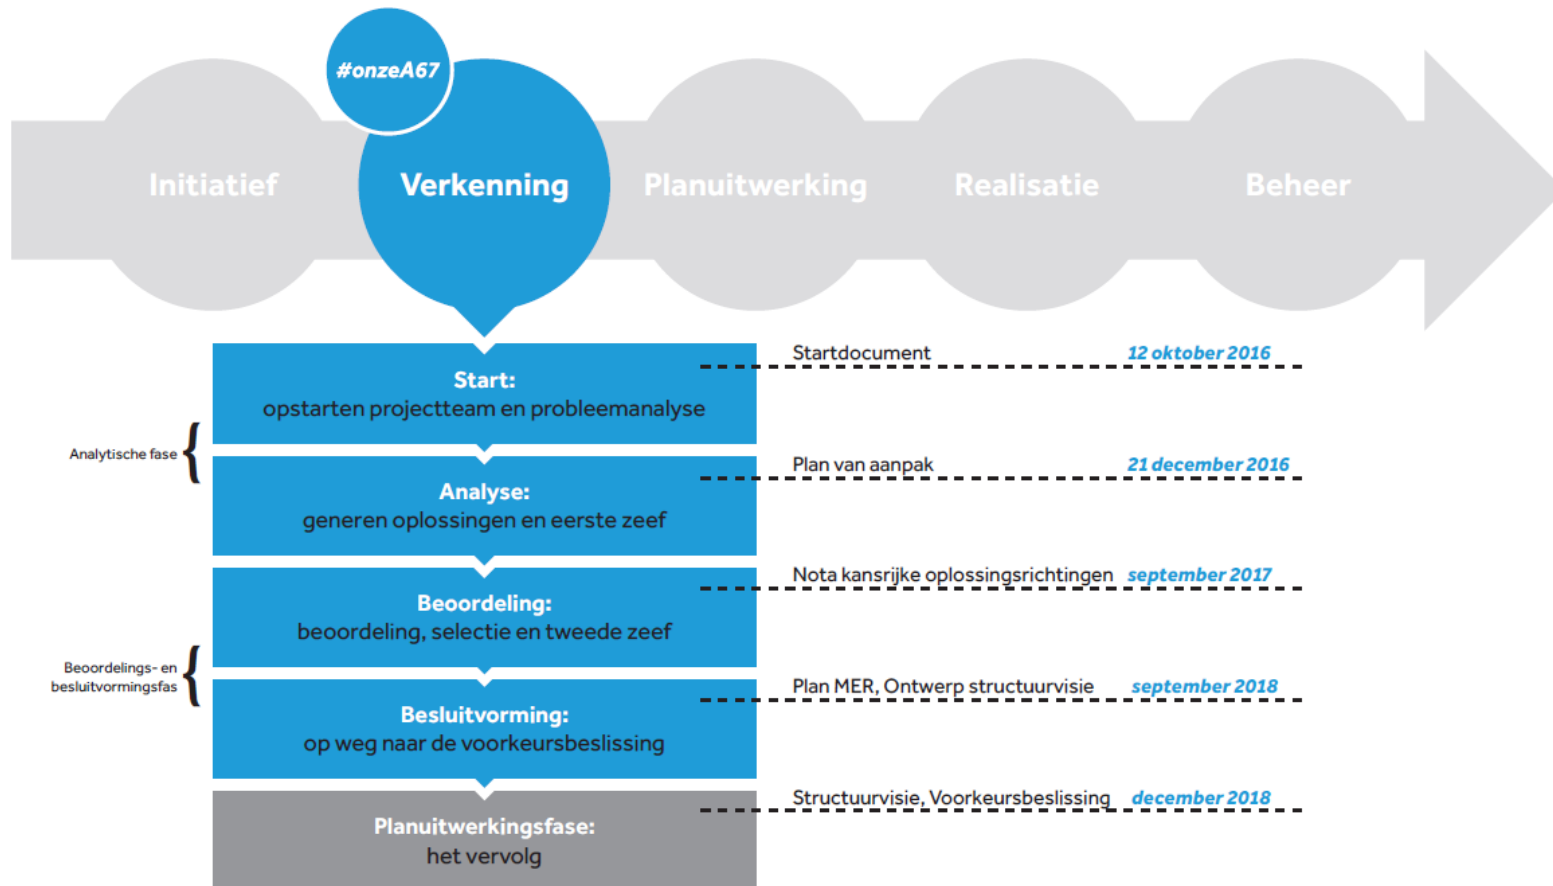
#onzeA67

Initiatief

Verkenning

Planuitwerking

Realisatie

Beheer

Start:
opstarten projectteam en probleemanalyse

Startdocument 12 oktober 2016

Analytische fase

Analyse:
generen oplossingen en eerste zeef

Plan van aanpak 21 december 2016

Beoordeling:
beoordeling, selectie en tweede zeef

Nota kansrijke oplossingsrichtingen september 2017

Beoordelings- en besluitvormingsfas

Besluitvorming:
op weg naar de voorkeursbeslissing

Plan MER, Ontwerp structuurvisie september 2018

Planuitwerkingsfase:
het vervolg

Structuurvisie, Voorkeursbeslissing december 2018